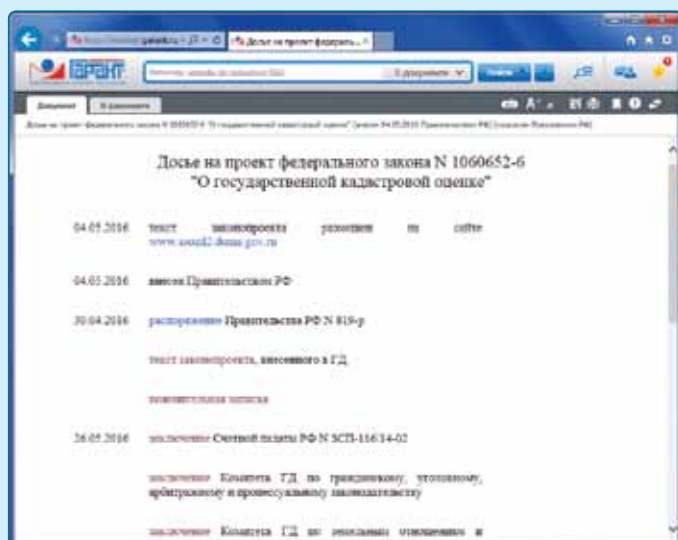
Досье на проект федераль... ×

ГАРАНТ

Документ

Досье на проект федерального закона N 1060652-6
"О государственной кадастровой оценке"

04.05.2016 текст законопроекта размещен на сайте www.asozd2.duma.gov.ru

04.05.2016 внесен Правительством РФ

30.04.2016 распоряжение Правительства РФ N 819-р

текст законопроекта, внесенного в ГД

пояснительная записка

26.05.2016 заключение Счетной палаты РФ N ЗСП-116/14-02

заключение Комитета ГД по гражданскому, уголовному, арбитражному и процессуальному законодательству

заключение Комитета ГД по земельным отношениям и